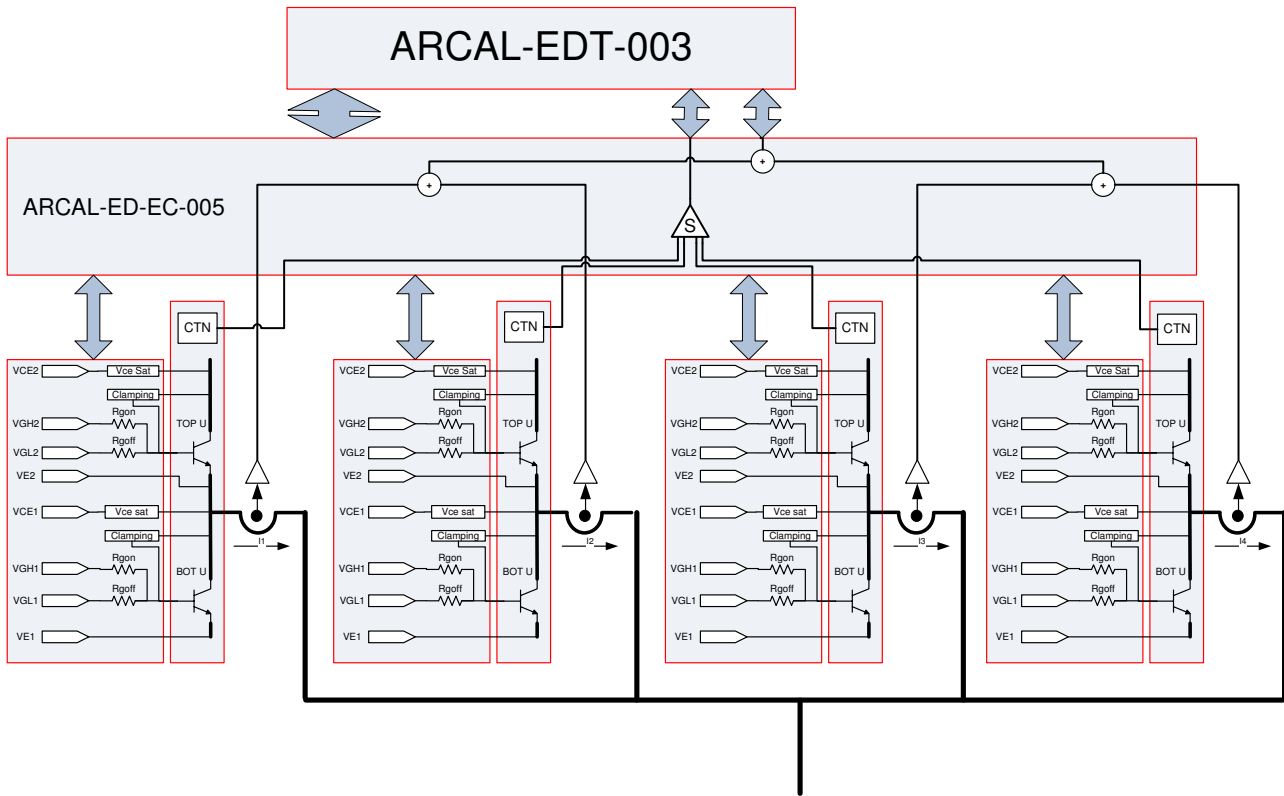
ARCAL-EDT-003

ARCAL-ED-EC-005

S

CTN

VCE2
Vce Sat
Clamping
VGH2
Rgon
TOP U
VGL2
Rgoff
VE2
VCE1
Vce sat
Clamping
VGH1
Rgon
BOT U
VGL1
Rgoff
VE1
I1

CTN

VCE2
Vce Sat
Clamping
VGH2
Rgon
TOP U
VGL2
Rgoff
VE2
VCE1
Vce sat
Clamping
VGH1
Rgon
BOT U
VGL1
Rgoff
VE1
I2

CTN

VCE2
Vce Sat
Clamping
VGH2
Rgon
TOP U
VGL2
Rgoff
VE2
VCE1
Vce sat
Clamping
VGH1
Rgon
BOT U
VGL1
Rgoff
VE1
I3

CTN

VCE2
Vce Sat
Clamping
VGH2
Rgon
TOP U
VGL2
Rgoff
VE2
VCE1
Vce sat
Clamping
VGH1
Rgon
BOT U
VGL1
Rgoff
VE1
I4